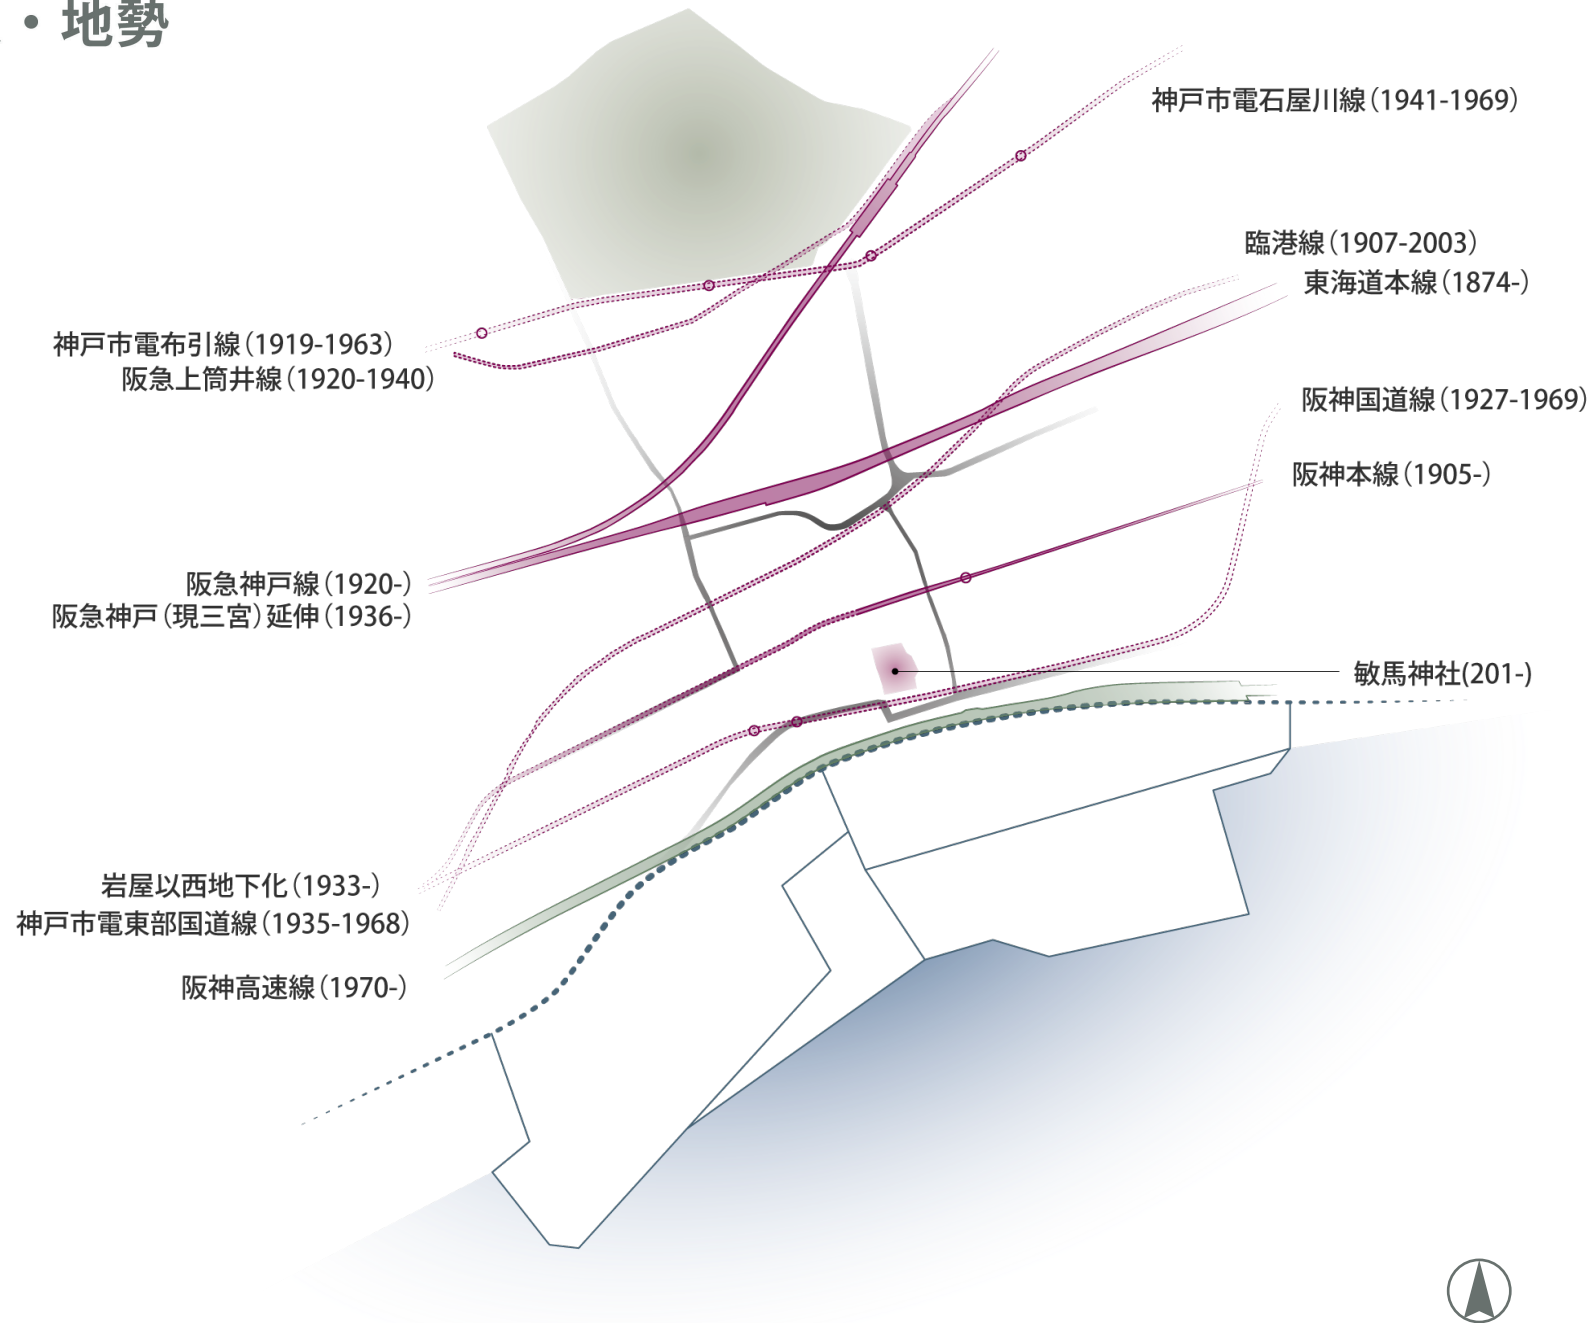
・地勢

神戸市電石屋川線（1941-1969）

臨港線（1907-2003）
東海道本線（1874-）

神戸市電布引線（1919-1963）
阪急上筒井線（1920-1940）

阪神国道線（1927-1969）

阪神本線（1905-）

阪急神戸線（1920-）
阪急神戸（現三宮）延伸（1936-）

敏馬神社(201-)

岩屋以西地下化（1933-）
神戸市電東部国道線（1935-1968）

阪神高速線（1970-）